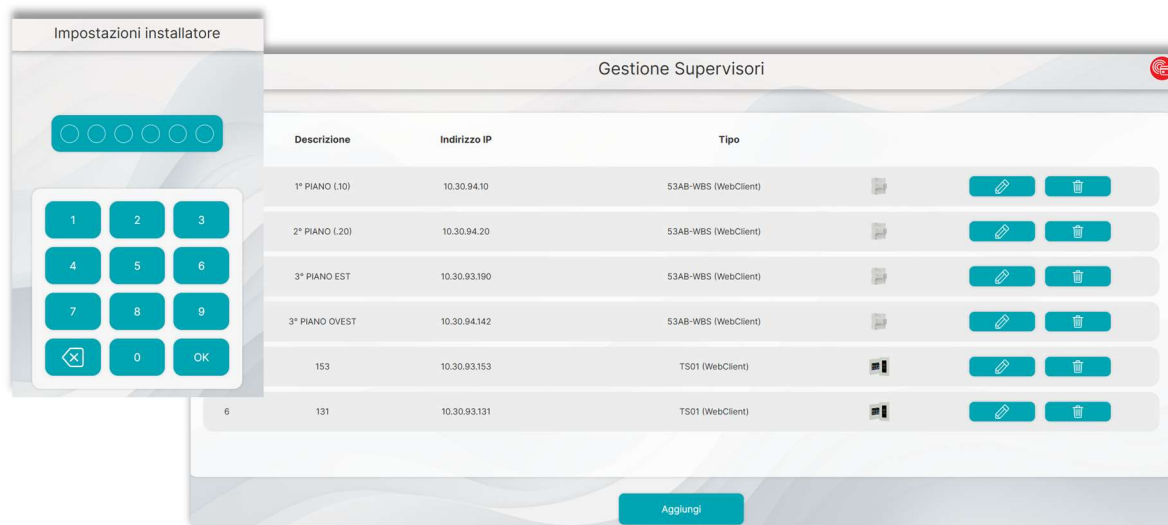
Impostazioni installatore

1 2 3
4 5 6
7 8 9
0 OK

Gestione Supervisori

| | Descrizione | Indirizzo IP | Tipo |
|---|---|---|---|
| | 1° PIANO (.10) | 10.30.94.10 | 53AB-WBS (WebClient) |
| | 2° PIANO (.20) | 10.30.94.20 | 53AB-WBS (WebClient) |
| | 3° PIANO EST | 10.30.93.190 | 53AB-WBS (WebClient) |
| | 3° PIANO OVEST | 10.30.94.142 | 53AB-WBS (WebClient) |
| | 153 | 10.30.93.153 | TS01 (WebClient) |
| 6 | 131 | 10.30.93.131 | TS01 (WebClient) |

Aggiungi